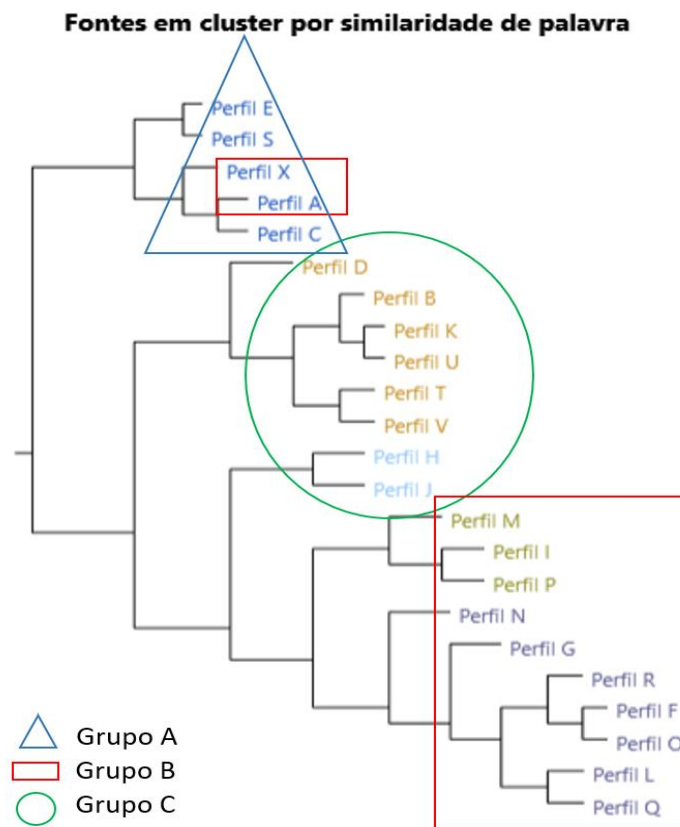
Fontes em cluster por similaridade de palavra

Perfil E
Perfil S
Perfil X
Perfil A
Perfil C
Perfil D
Perfil B
Perfil K
Perfil U
Perfil T
Perfil V
Perfil H
Perfil J
Perfil M
Perfil I
Perfil P
Perfil N
Perfil G
Perfil R
Perfil F
Perfil O
Perfil L
Perfil Q

Grupo A
Grupo B
Grupo C